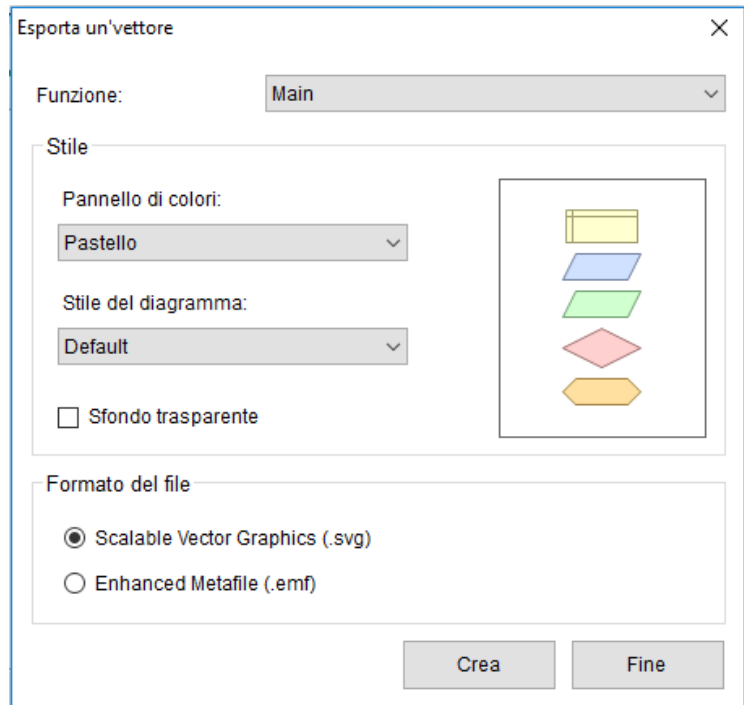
Esporta un'vettore

×

Funzione: Main

Stile

Pannello di colori:

Pastello

Stile del diagramma:

Default

Sfondo trasparente

Formato del file

Scalable Vector Graphics (.svg)

Enhanced Metafile (.emf)

Crea

Fine